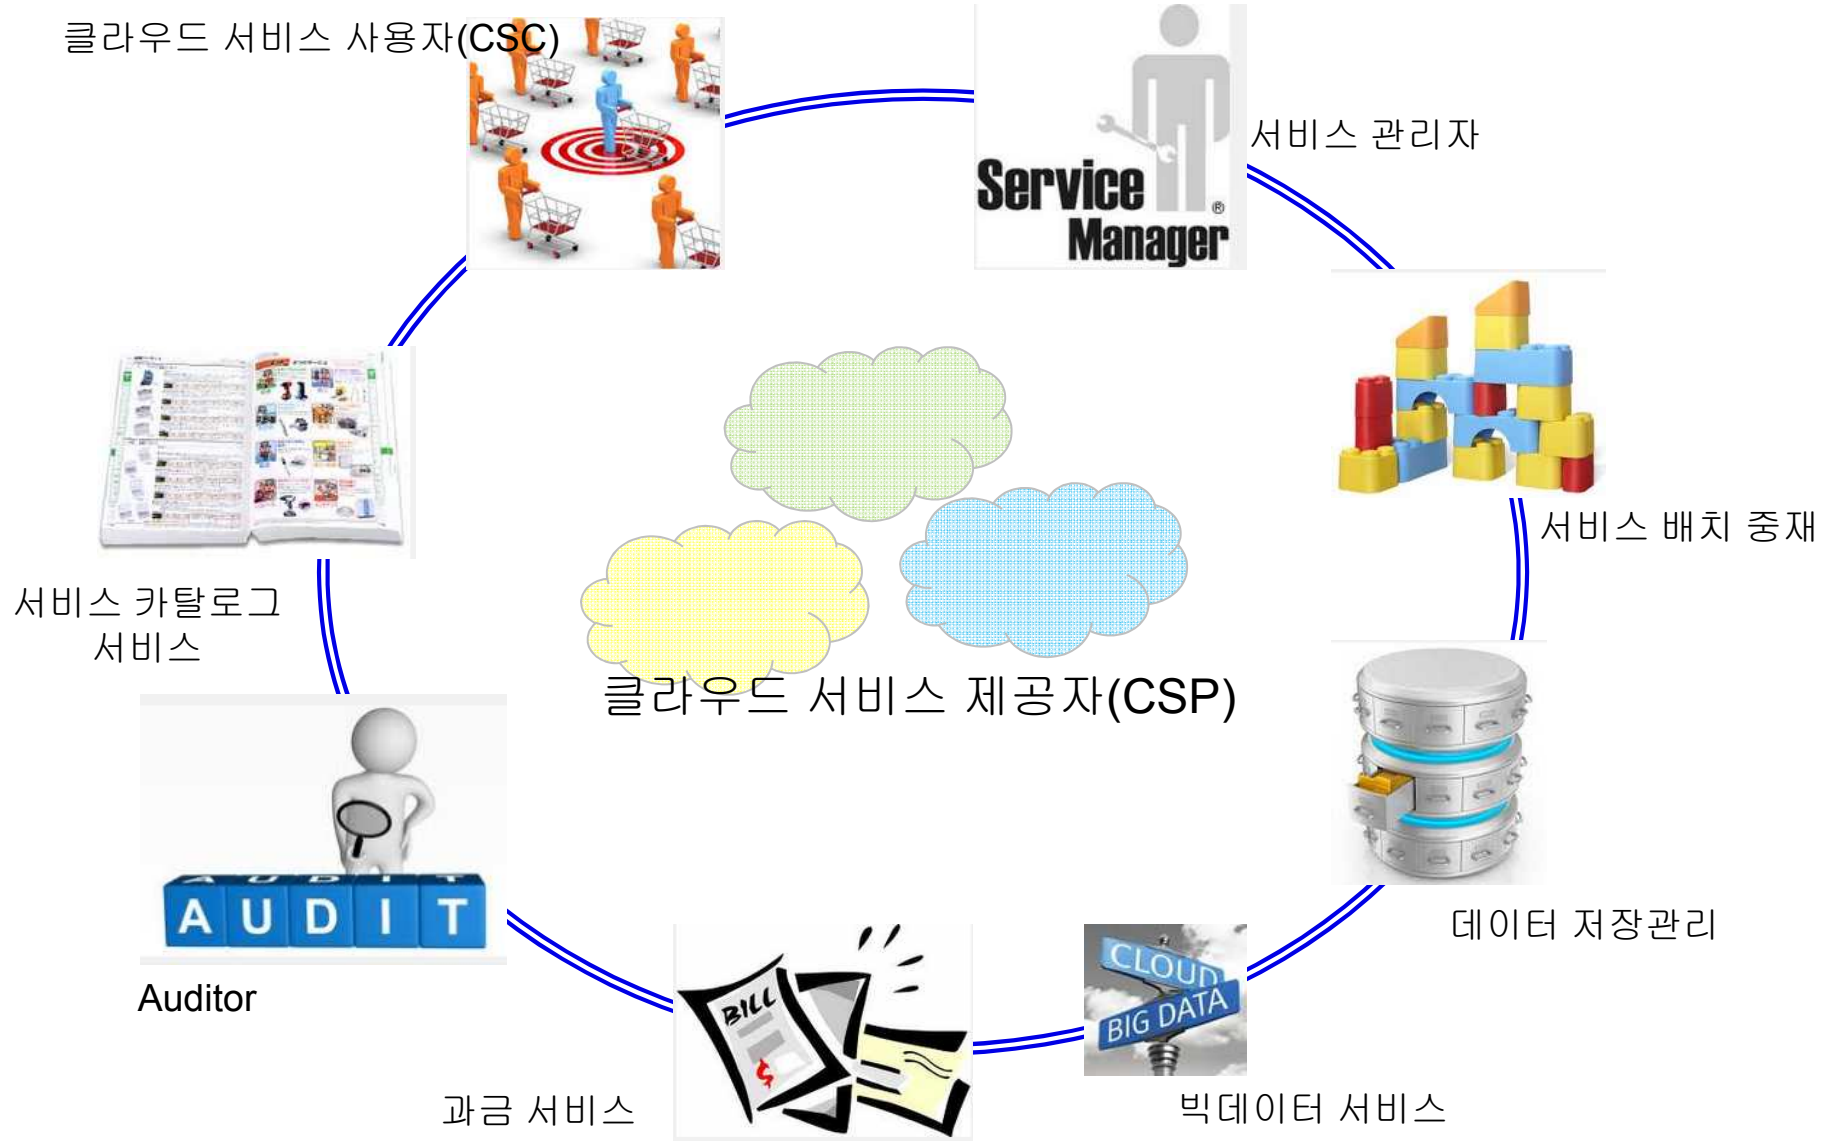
클라우드 서비스 사용자(CSC)

Service Manager®

서비스 관리자

서비스 배치 중재

서비스 카탈로그 서비스

클라우드 서비스 제공자(CSP)

데이터 저장관리

AUDIT

Auditor

BILL

CLOUD

BIG DATA

과금 서비스

빅데이터 서비스